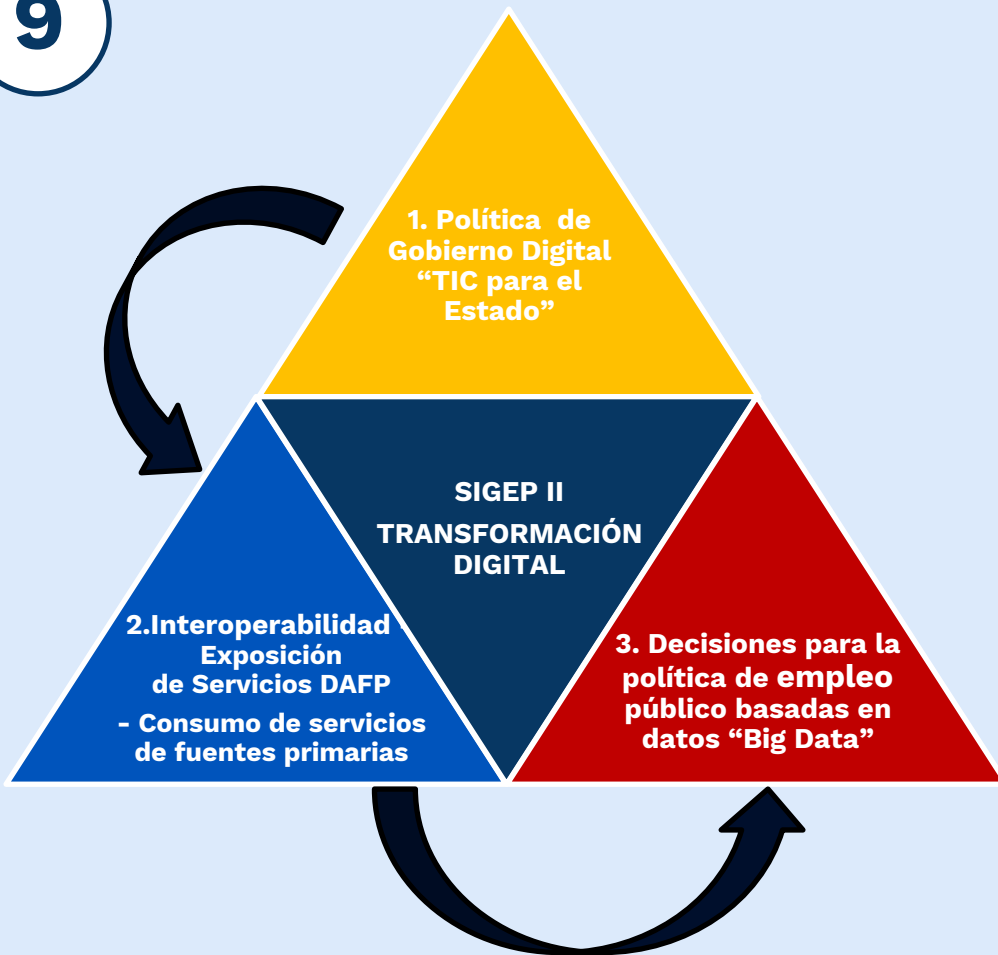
9

1. Política de Gobierno Digital “TIC para el Estado”

SIGEP II

TRANSFORMACIÓN DIGITAL

2.Interoperabilidad - Exposición de Servicios DAFP

- Consumo de servicios de fuentes primarias

3. Decisiones para la política de empleo público basadas en datos “Big Data”